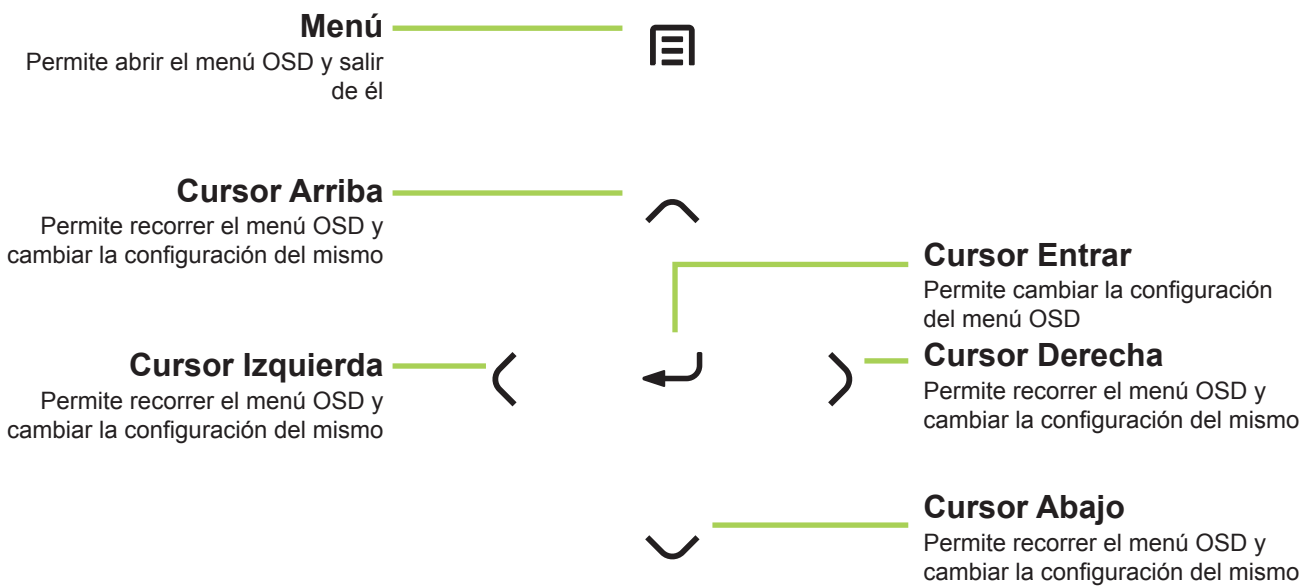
Menú
Permite abrir el menú OSD y salir de él

Cursor Arriba
Permite recorrer el menú OSD y cambiar la configuración del mismo

Cursor Entrar
Permite cambiar la configuración del menú OSD

Cursor Izquierda
Permite recorrer el menú OSD y cambiar la configuración del mismo

Cursor Derecha
Permite recorrer el menú OSD y cambiar la configuración del mismo

Cursor Abajo
Permite recorrer el menú OSD y cambiar la configuración del mismo